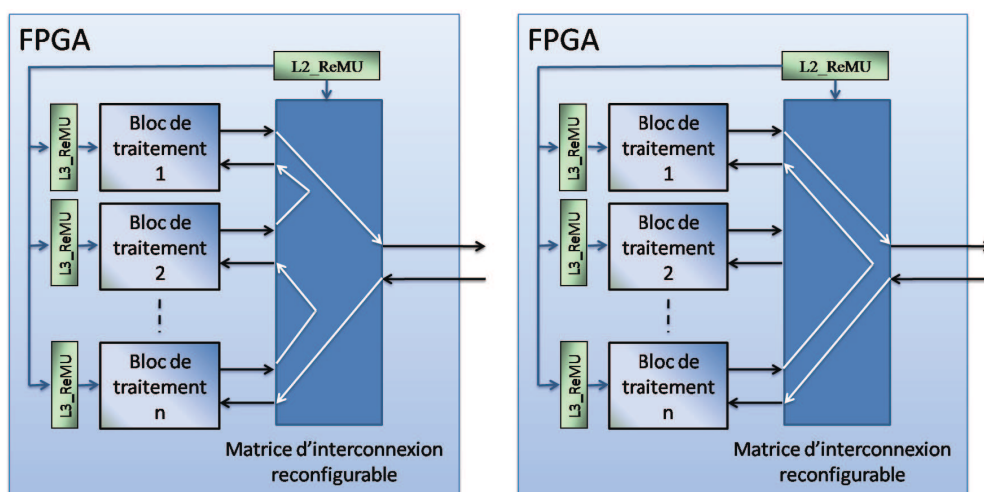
FPGA

L2_ReMU

L3_ReMU

Bloc de traitement 1

L3_ReMU

Bloc de traitement 2

L3_ReMU

Bloc de traitement n

Matrice d'interconnexion reconfigurable

FPGA

L2_ReMU

L3_ReMU

Bloc de traitement 1

L3_ReMU

Bloc de traitement 2

L3_ReMU

Bloc de traitement n

Matrice d'interconnexion reconfigurable